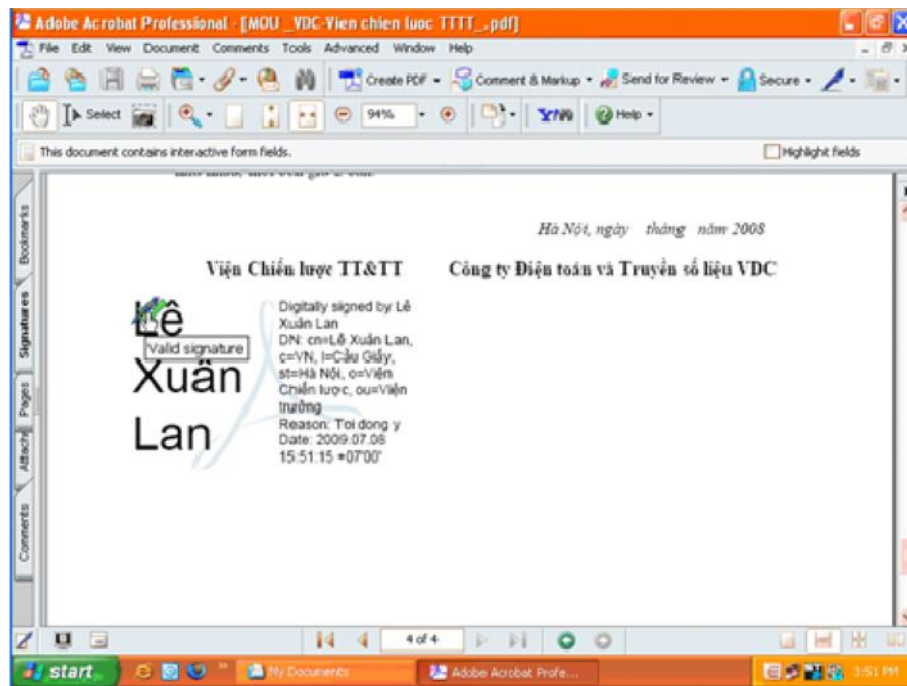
Adobe Acrobat Professional - [MOU _VDC-Vien chien luoc TTTT_.pdf]

File Edit View Document Comments Tools Advanced Window Help

Create PDF · Comment & Markup · Send for Review · Secure ·

Select 94% · Help ·

This document contains interactive form fields.

Highlight fields

Bookmarks Signatures Pages Attachments Comments

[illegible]

Hà Nội, ngày tháng năm 2008

Viện Chiến lược TT&TT

Công ty Điện toán và Truyền số liệu VDC

Lê Xuân Lan

Valid signature

Digitally signed by: Lê Xuân Lan
DN: cn=Lê Xuân Lan, c=VN, l=Cầu Giấy, st=Hà Nội, o=Viện Chiến lược, ou=Viện trưởng
Reason: Toi dong y
Date: 2009.07.08 15:51:15 +07'00'

4 of 4

start

My Documents

Adobe Acrobat Profe...

3:51 PM